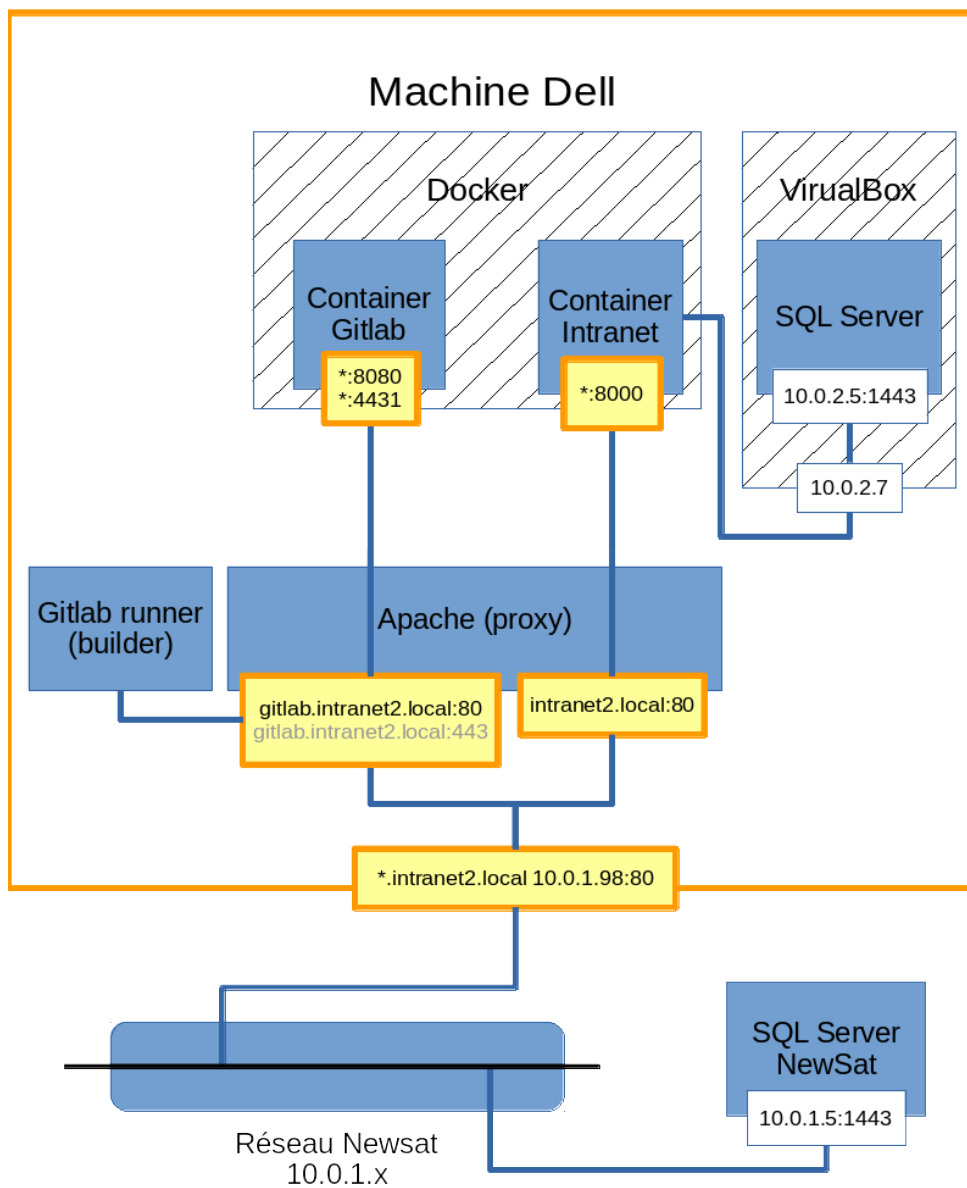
Machine Dell

Docker

VirualBox

Container Gitlab

*:8080
*:4431

Container Intranet

*:8000

SQL Server

10.0.2.5:1443

10.0.2.7

Gitlab runner (builder)

Apache (proxy)

gitlab.intranet2.local:80
gitlab.intranet2.local:443

intranet2.local:80

*.intranet2.local 10.0.1.98:80

SQL Server NewSat

10.0.1.5:1443

Réseau Newsat
10.0.1.x